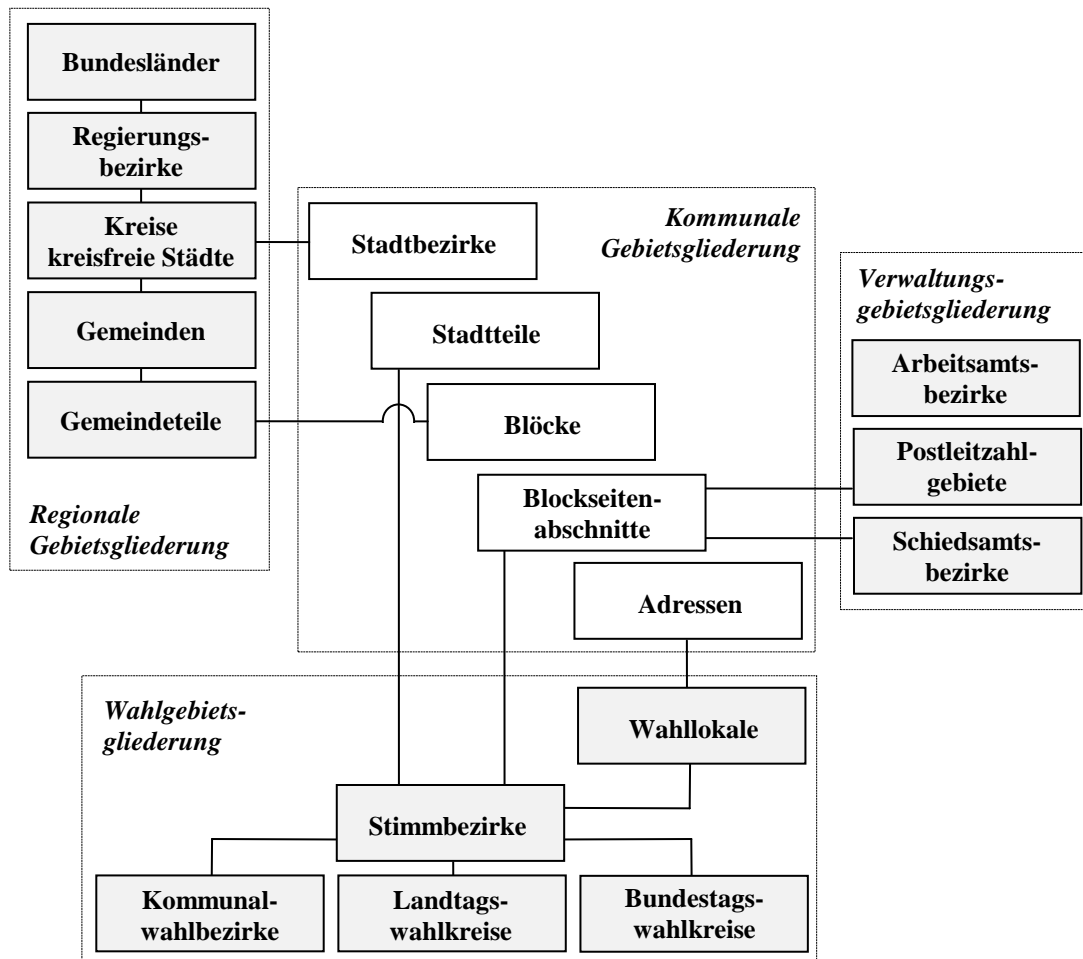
Bundesländer

Regierungsbezirke

Kreise
kreisfreie Städte

Gemeinden

Gemeindeteile

Regionale Gebietsgliederung

Kommunale Gebietsgliederung

Stadtbezirke

Stadtteile

Blöcke

Blockseitenabschnitte

Adressen

Verwaltungsgebietsgliederung

Arbeitsamtsbezirke

Postleitzahlgebiete

Schiedsamtsbezirke

Wahlgebietsgliederung

Wahllokale

Stimmbezirke

Kommunalwahlbezirke

Landtagswahlkreise

Bundestagswahlkreise